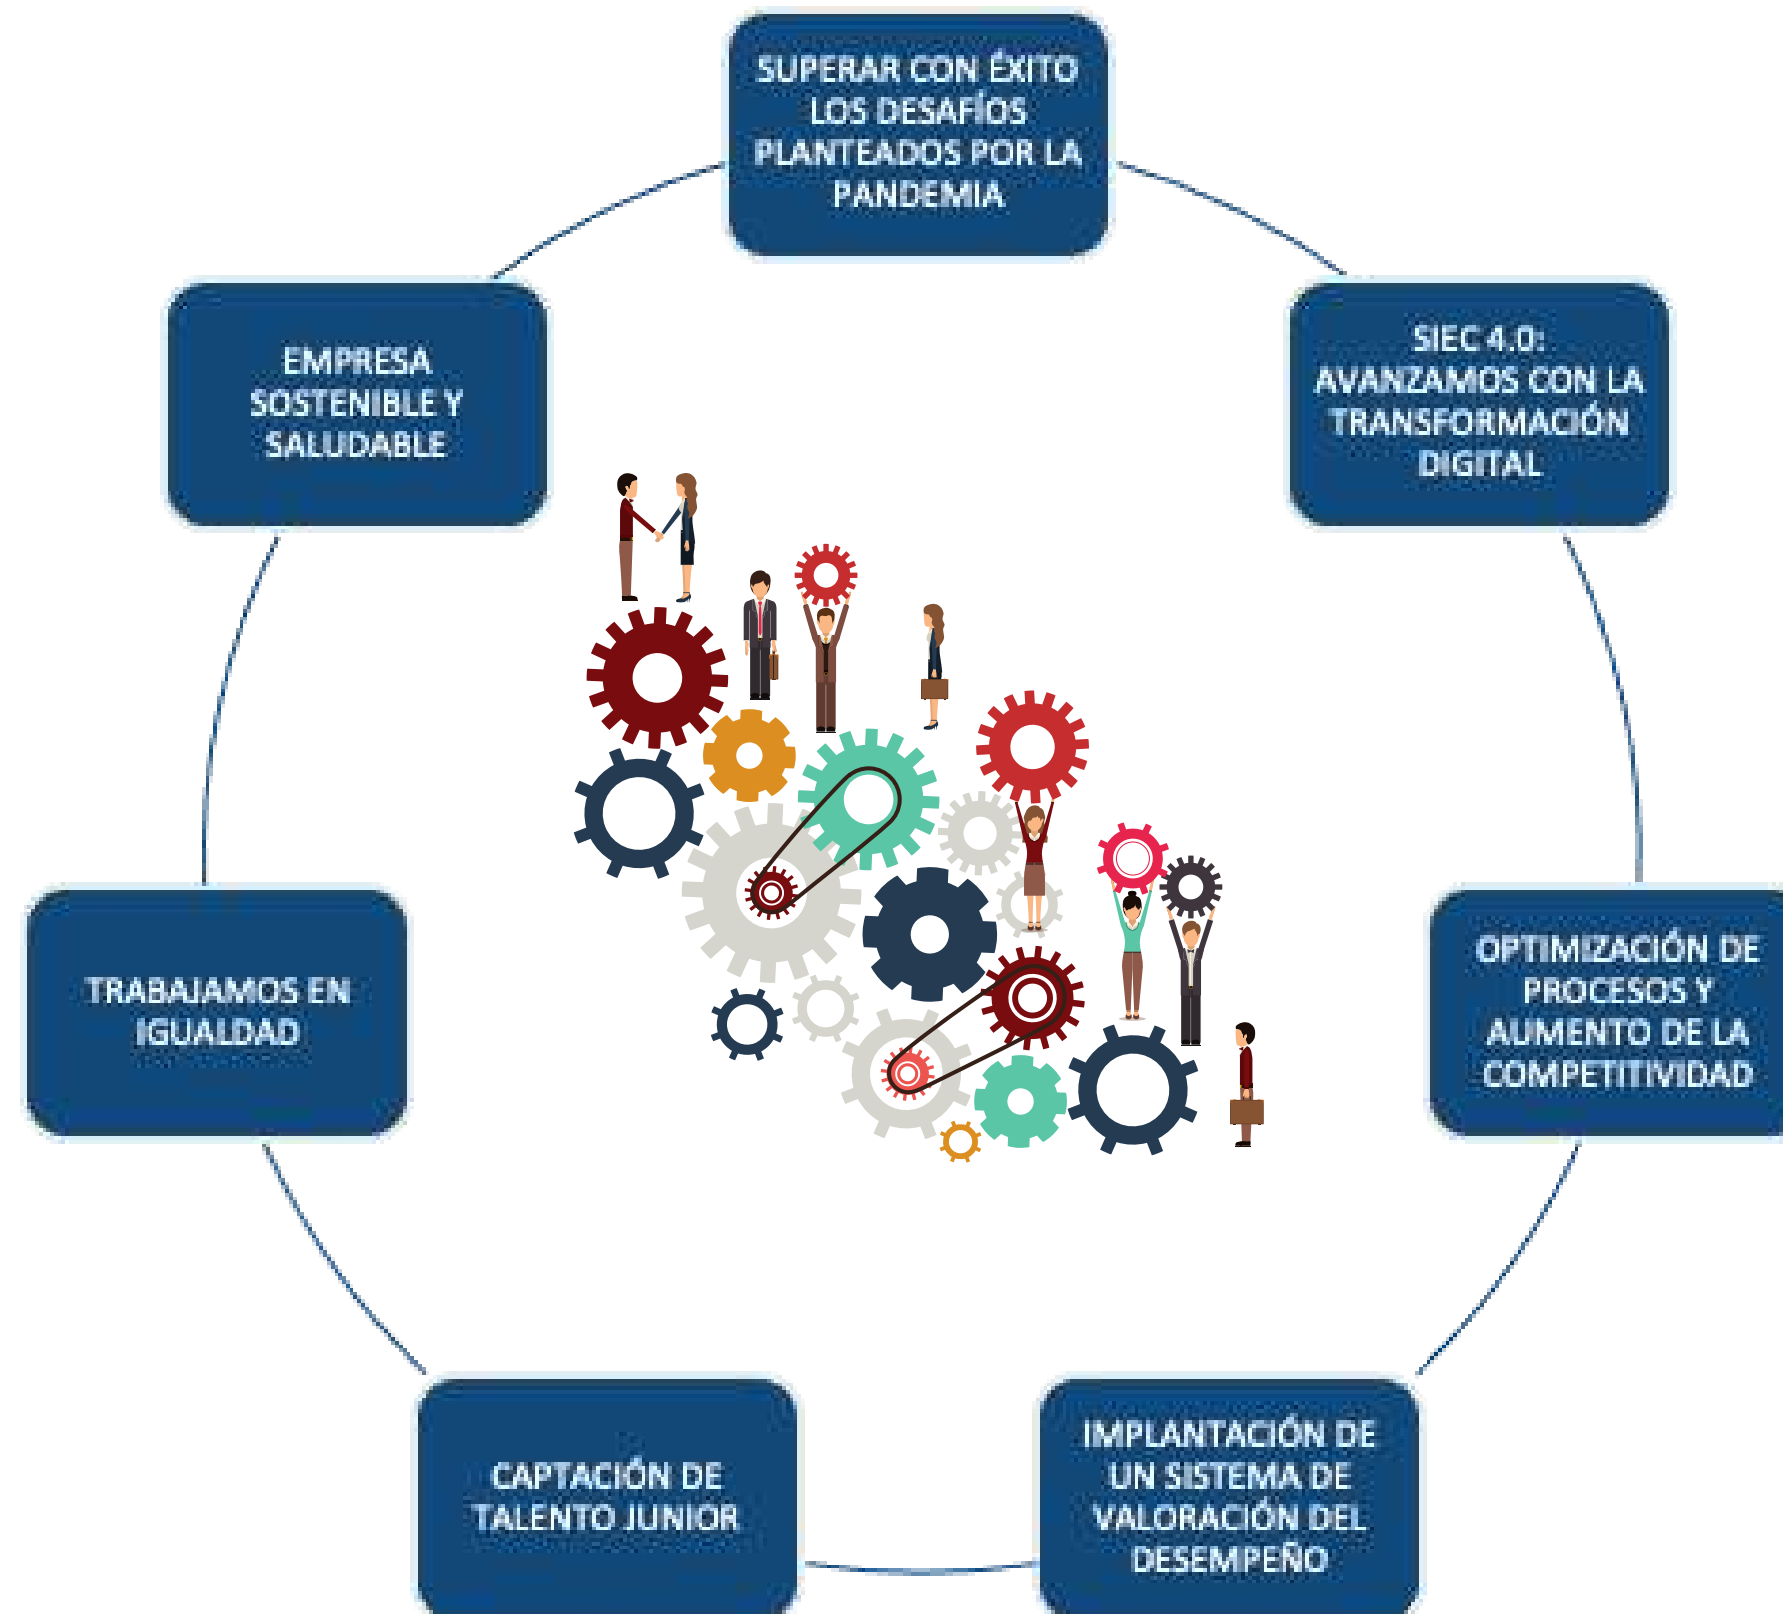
SUPERAR CON ÉXITO LOS DESAFÍOS PLANTEADOS POR LA PANDEMIA

SIEC 4.0: AVANZAMOS CON LA TRANSFORMACIÓN DIGITAL

OPTIMIZACIÓN DE PROCESOS Y AUMENTO DE LA COMPETITIVIDAD

IMPLANTACIÓN DE UN SISTEMA DE VALORACIÓN DEL DESEMPEÑO

CAPTACIÓN DE TALENTO JUNIOR

TRABAJAMOS EN IGUALDAD

EMPRESA SOSTENIBLE Y SALUDABLE